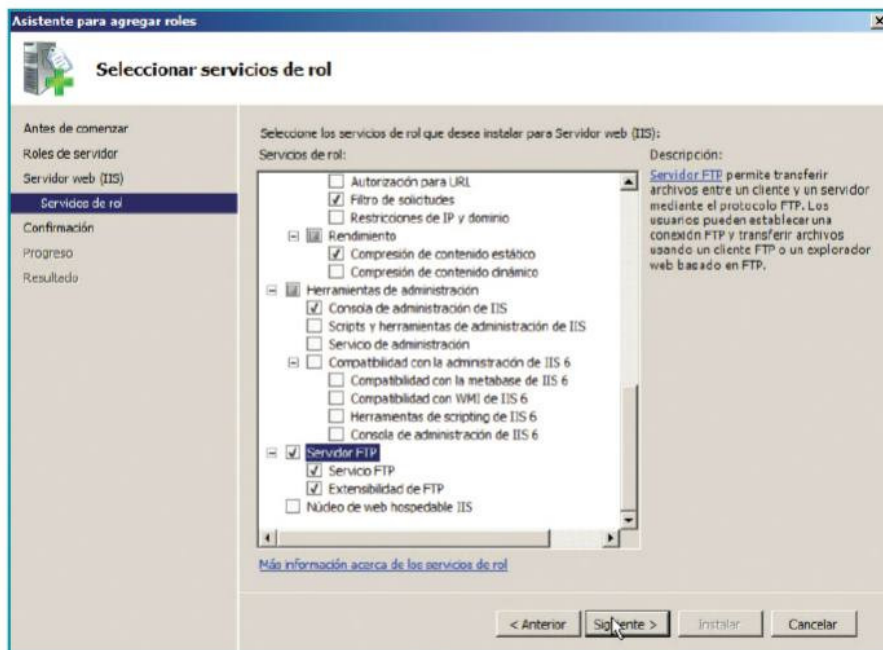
Asistente para agregar roles

Seleccionar servicios de rol

Antes de comenzar
Roles de servidor
Servidor web (IIS)
Servicios de rol
Confirmación
Progreso
Resultado

Seleccione los servicios de rol que desea instalar para Servidor web (IIS):

Servicios de rol:

Autorización para URL
Filtro de solicitudes
Restricciones de IP y dominio
Rendimiento
Compresión de contenido estático
Compresión de contenido dinámico
Herramientas de administración
Consola de administración de IIS
Scripts y herramientas de administración de IIS
Servicio de administración
Compatibilidad con la administración de IIS 6
Compatibilidad con la metabase de IIS 6
Compatibilidad con WMI de IIS 6
Herramientas de scripting de IIS 6
Consola de administración de IIS 6
Servidor FTP
Servicio FTP
Extensibilidad de FTP
Núcleo de web hospedable IIS

Descripción:
Servidor FTP permite transferir archivos entre un cliente y un servidor mediante el protocolo FTP. Los usuarios pueden establecer una conexión FTP y transferir archivos usando un cliente FTP o un explorador web basado en FTP.

Más información acerca de los servicios de rol

< Anterior | Siguiente > | Instalar | Cancelar